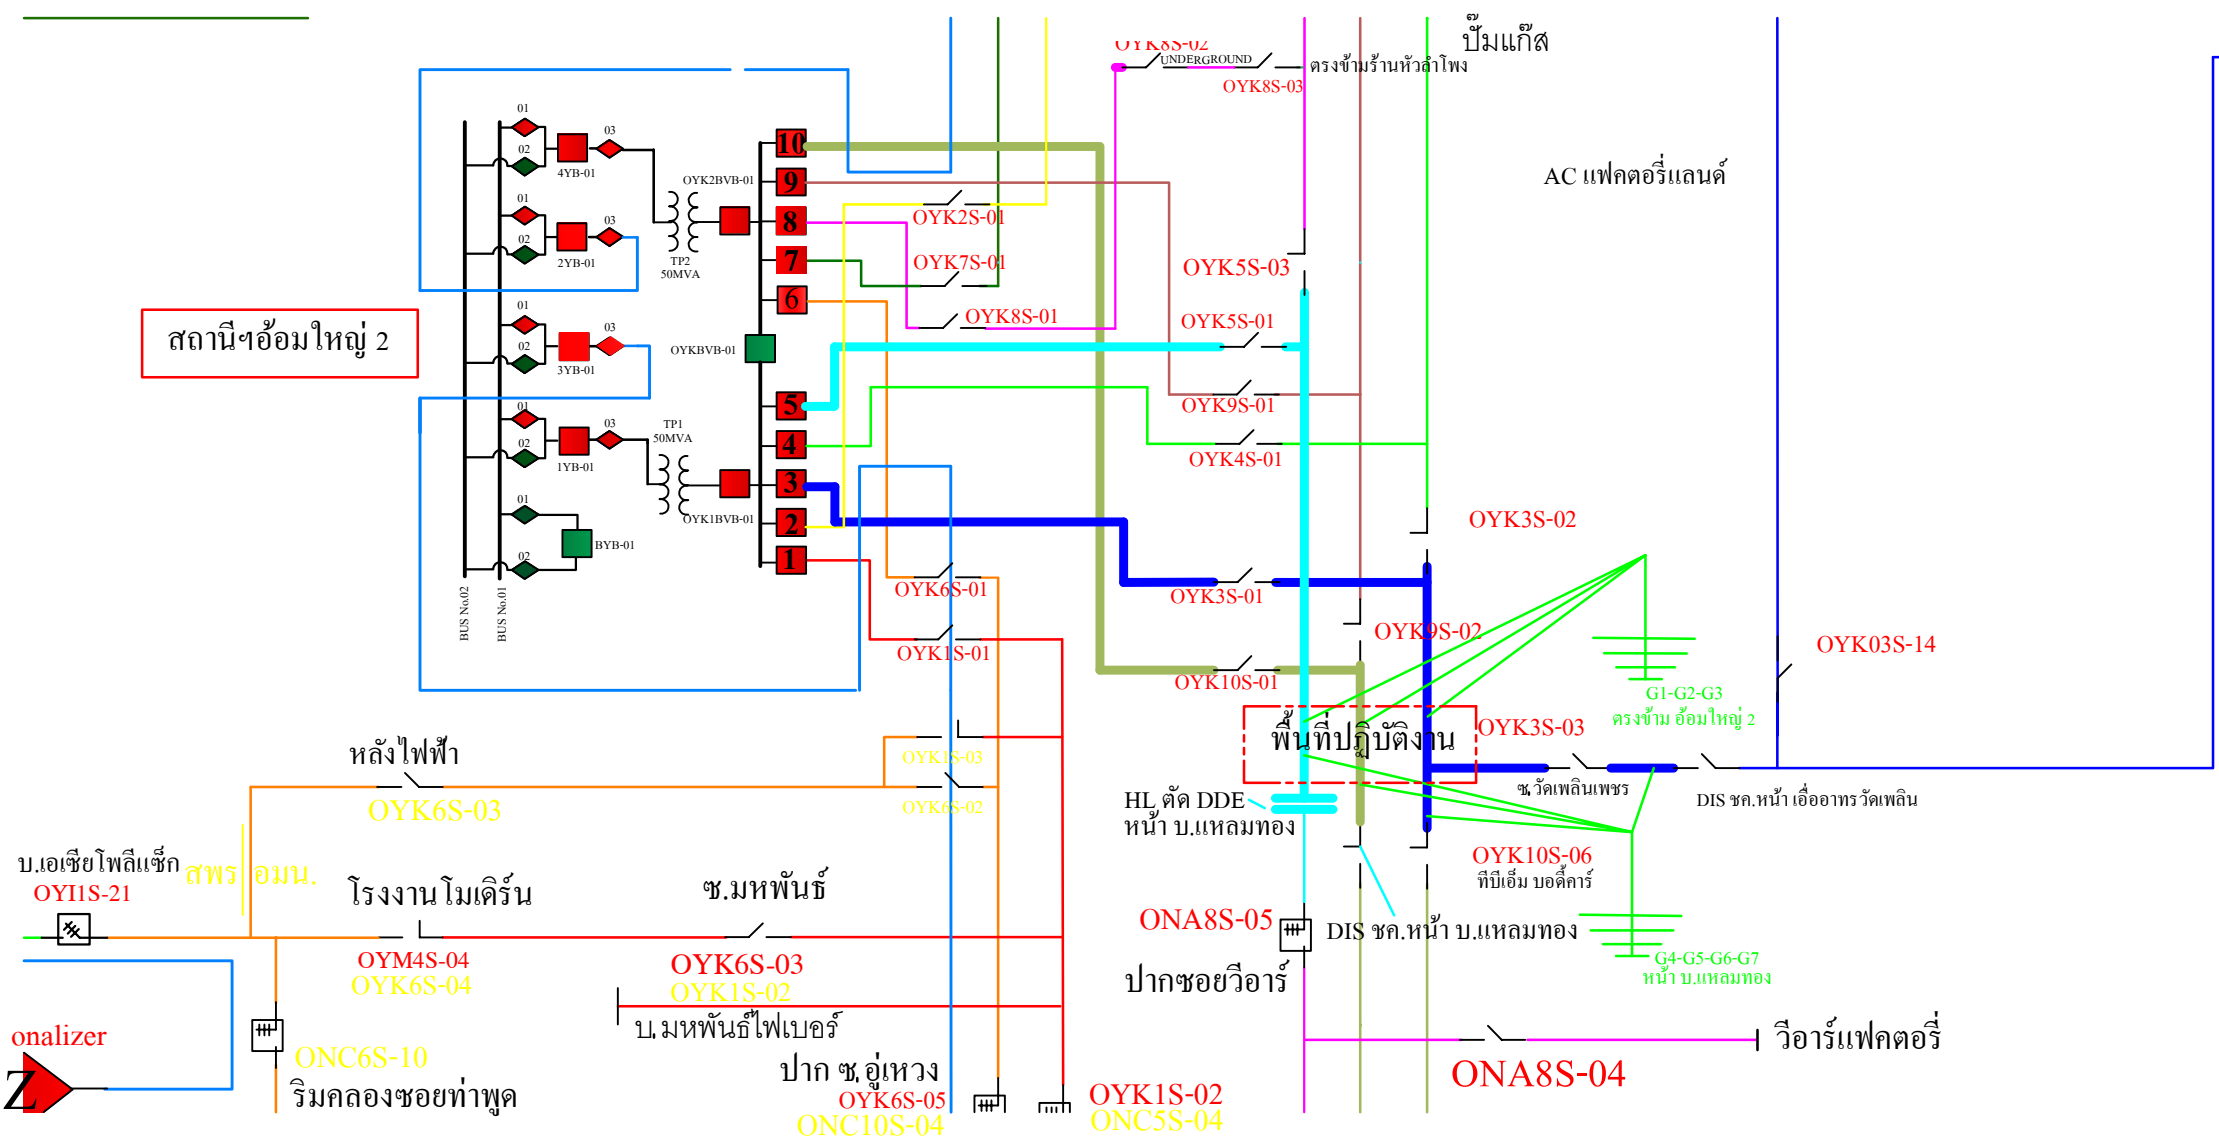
OYK8S-02
UNDERGROUND
ตรงข้ามร้านหัวลำโพง
OYK8S-03
ปั๊มแก๊ส
AC แฟคตอรี่แลนด์
สถานีฯอ้อมใหญ่ 2
01
02
03
4YB-01
01
02
03
2YB-01
01
02
03
3YB-01
01
02
03
1YB-01
01
02
BYB-01
BUS No.02
BUS No.01
OYK2BVB-01
TP2
50MVA
OYKBVB-01
TP1
50MVA
OYK1BVB-01
10
9
8
7
6
5
4
3
2
1
OYK2S-01
OYK7S-01
OYK8S-01
OYK5S-03
OYK5S-01
OYK9S-01
OYK4S-01
OYK3S-02
OYK3S-01
OYK6S-01
OYK1S-01
OYK9S-02
OYK10S-01
OYK03S-14
G1-G2-G3
ตรงข้าม อ้อมใหญ่ 2
พื้นที่ปฏิบัติงาน
OYK3S-03
ซ.วัดเพลินเพชร
DIS ชค.หน้า เอื้ออาทร วัดเพลิน
หลังไฟฟ้า
OYK1S-03
OYK6S-03
OYK6S-02
HL ตัด DDE
หน้า บ.แหลมทอง
บ.เอเซียโพลีแซ็ก
OYI1S-21
สพร
อมน.
โรงงานโมเดิร์น
ซ.มหพันธ์
OYK10S-06
ทีบีเอ็ม บอดี้คาร์
ONA8S-05
DIS ชค.หน้า บ.แหลมทอง
G4-G5-G6-G7
หน้า บ.แหลมทอง
OYM4S-04
OYK6S-04
OYK6S-03
OYK1S-02
ปากซอยวีอาร์
บ.มหพันธ์ไฟเบอร์
onalizer
ONC6S-10
ริมคลองซอยท่าพูด
ปาก ซ.อู่เหวง
OYK6S-05
ONC10S-04
OYK1S-02
ONC5S-04
วีอาร์แฟคตอรี่
ONA8S-04
Z